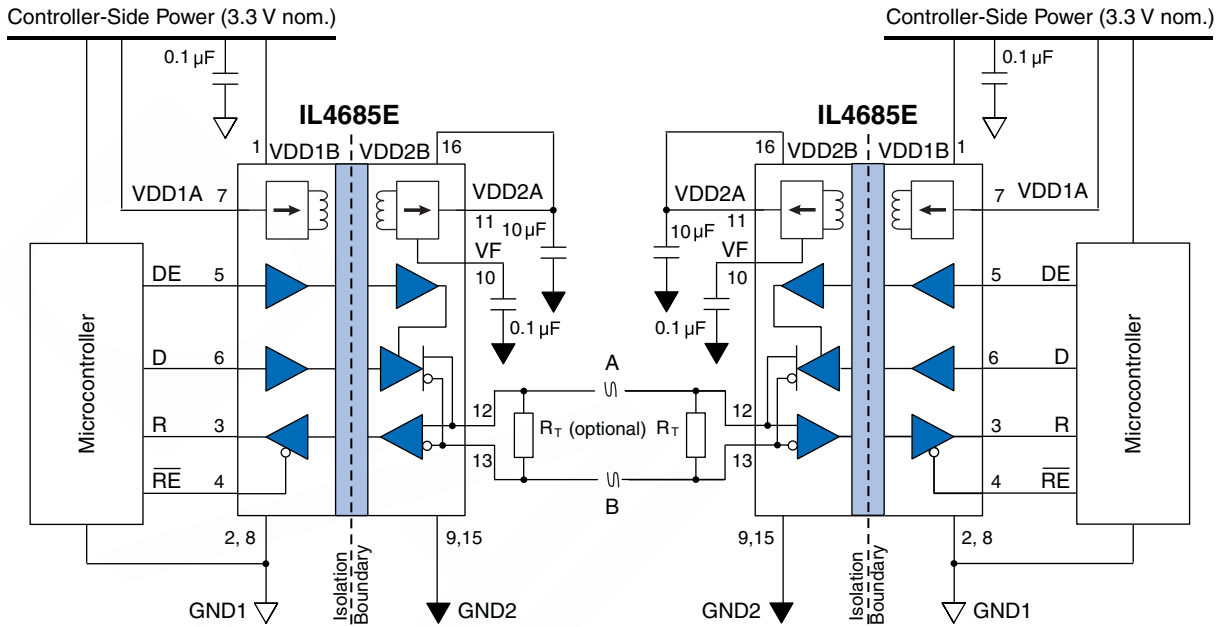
Controller-Side Power (3.3 V nom.)

0.1 µF

IL4685E

1 VDD1B VDD2B 16

VDD1A 7

VDD2A

11 10 µF

VF

10

0.1 µF

Microcontroller

DE 5

D 6

R 3

$\overline{RE}$ 4

12

13

2, 8

9,15

GND1

Isolation Boundary

GND2

A

B

$R_T$ (optional) $R_T$

Controller-Side Power (3.3 V nom.)

0.1 µF

IL4685E

16 VDD2B VDD1B 1

VDD2A

7 VDD1A

10 µF 11

VF

10

0.1 µF

12

13

5 DE

6 D

3 R

4 $\overline{RE}$

Microcontroller

9,15

2, 8

GND2

Isolation Boundary

GND1